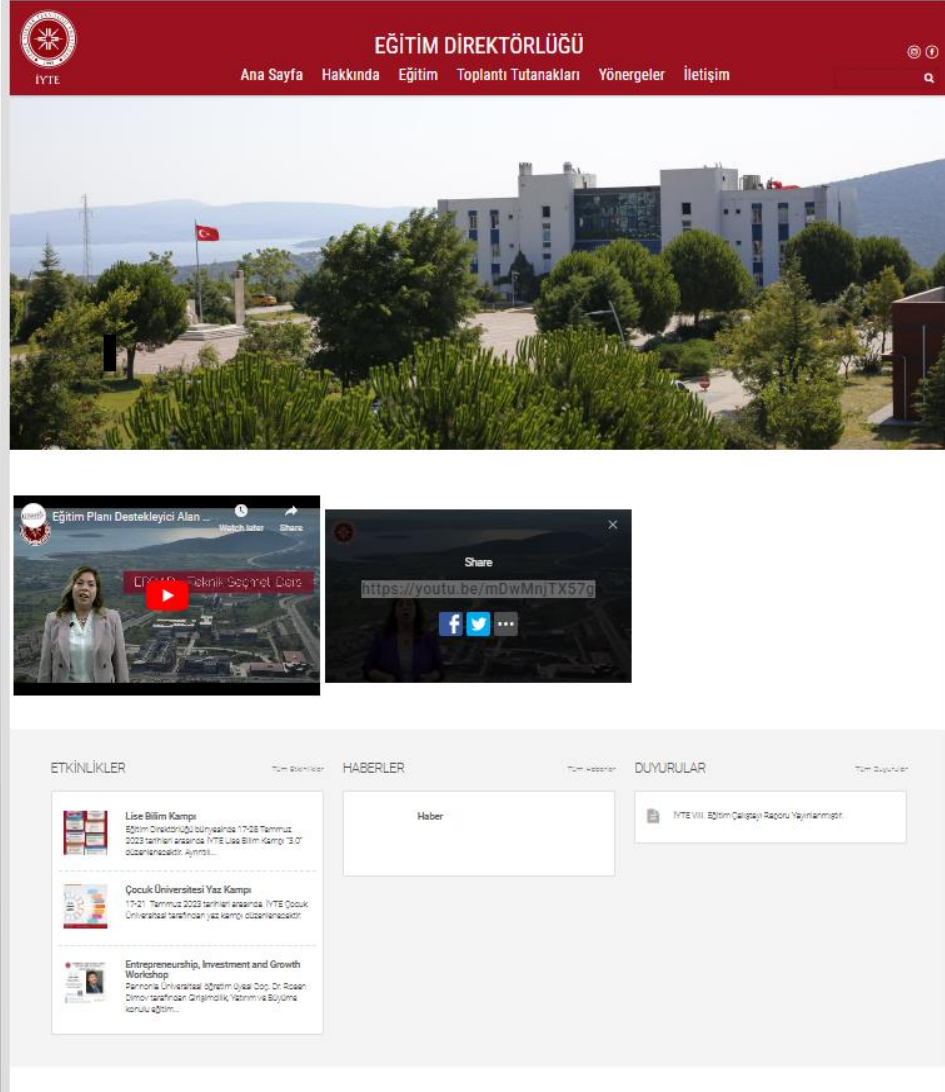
İYTE

EĞİTİM DİREKTÖRLÜĞÜ

Ana Sayfa Hakkında Eğitim Toplantı Tutanakları Yönergeler İletişim

Eğitim Planı Destekleyici Alan ...

Watch later

Share

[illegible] Teknik Seçmeli Ders

Share

https://youtu.be/mDwMnjTX57g

ETKİNLİKLER

Tüm Etkinlikler

Lise Bilim Kampı

Eğitim Direktörlüğü bünyesinde 17-28 Temmuz 2023 tarihleri arasında İYTE Lise Bilim Kampı "3.0" düzenlenecektir. Ayrıntı...

Çocuk Üniversitesi Yaz Kampı

17-21 Temmuz 2023 tarihleri arasında İYTE Çocuk Üniversitesi tarafından yaz kampı düzenlenecektir.

Entrepreneurship, Investment and Growth Workshop

Pannonia Üniversitesi öğretim üyesi Doç. Dr. Rosen Dimov tarafından Girişimcilik, Yatırım ve Büyüme konulu eğitim...

HABERLER

Tüm Haberler

Haber

DUYURULAR

Tüm Duyurular

İYTE VIII. Eğitim Çalıştayı Raporu Yayınlanmıştır.